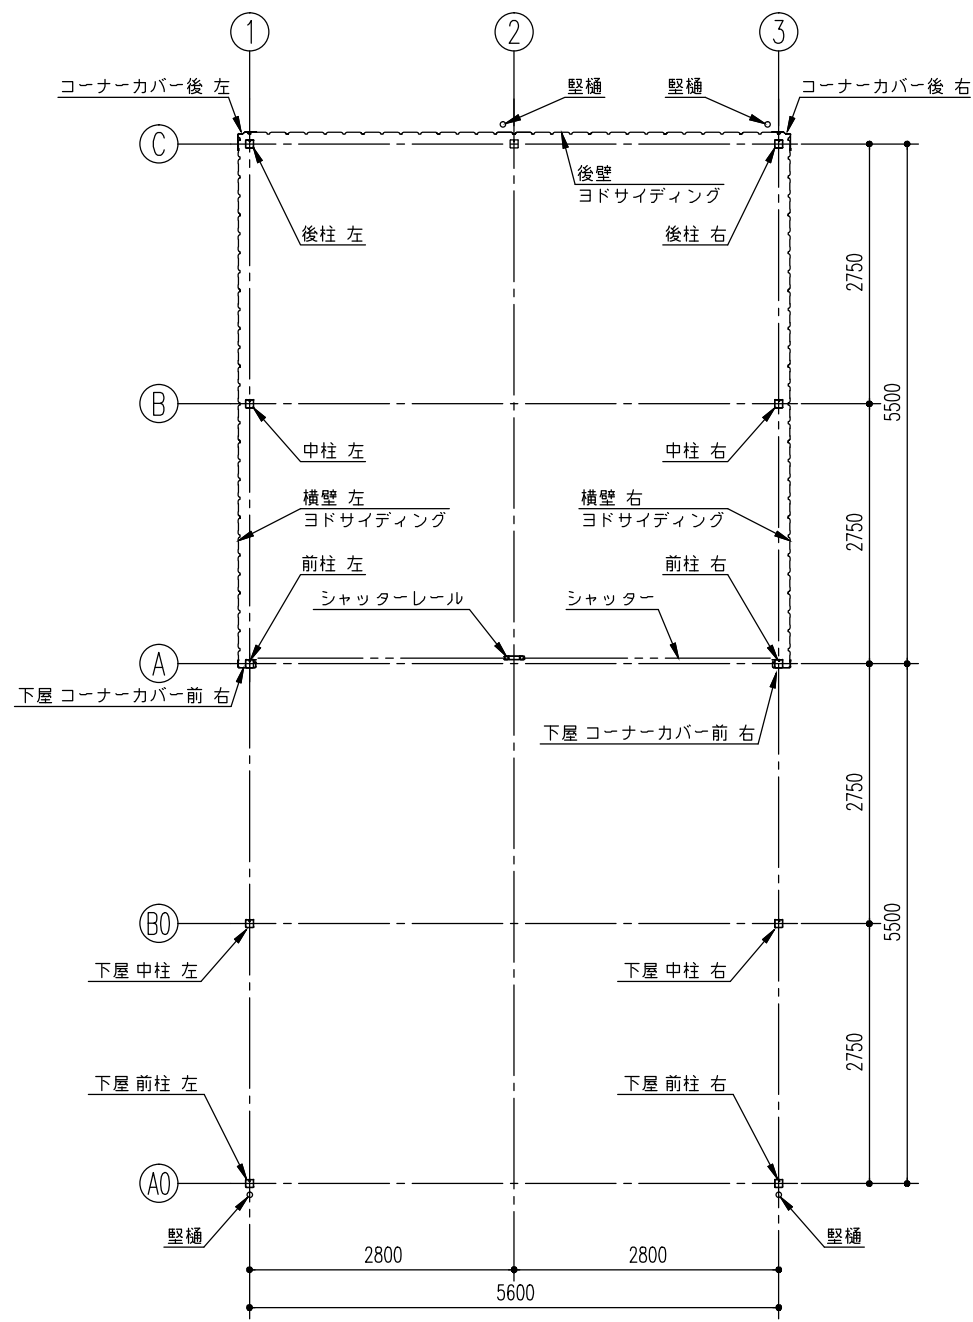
1
2
3
コーナーカバー後 左
竪樋
竪樋
コーナーカバー後 右
C
後壁
ヨドサイディング
後柱 左
後柱 右
2750
B
5500
中柱 左
中柱 右
横壁 左
ヨドサイディング
横壁 右
ヨドサイディング
2750
前柱 左
前柱 右
シャッターレール
シャッター
A
下屋 コーナーカバー前 右
下屋 コーナーカバー前 右
2750
B0
5500
下屋 中柱 左
下屋 中柱 右
2750
下屋 前柱 左
下屋 前柱 右
A0
竪樋
竪樋
2800
2800
5600